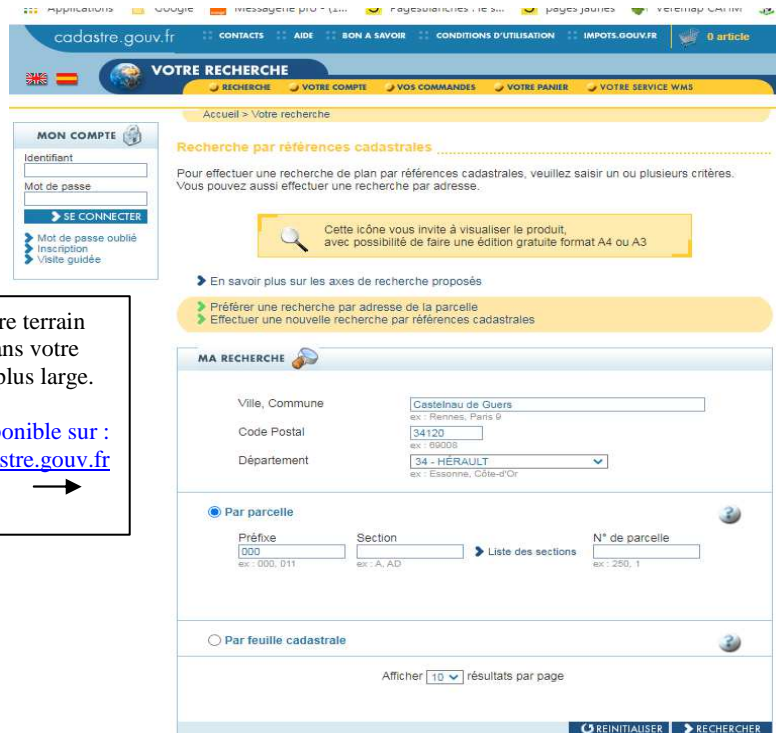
Applications Google Messagerie pro - (1... Pagesblanches : le s... pages jaunes Veremap CAPM

cadastre.gouv.fr CONTACTS AIDE BON A SAVOIR CONDITIONS D'UTILISATION IMPOTS.GOUV.FR 0 article

VOTRE RECHERCHE
RECHERCHE VOTRE COMPTE VOS COMMANDES VOTRE PANIER VOTRE SERVICE WMS

Accueil > Votre recherche

MON COMPTE
Identifiant
Mot de passe
SE CONNECTER
Mot de passe oublié
Inscription
Visite guidée

re terrain
ans votre
plus large.

ponible sur :
stre.gouv.fr

Recherche par références cadastrales

Pour effectuer une recherche de plan par références cadastrales, veuillez saisir un ou plusieurs critères. Vous pouvez aussi effectuer une recherche par adresse.

Cette icône vous invite à visualiser le produit, avec possibilité de faire une édition gratuite format A4 ou A3

En savoir plus sur les axes de recherche proposés

Préférer une recherche par adresse de la parcelle
Effectuer une nouvelle recherche par références cadastrales

MA RECHERCHE

Ville, Commune Castelnau de Guers
ex : Rennes, Paris 9
Code Postal 34120
ex : 69008
Département 34 - HÉRAULT
ex : Essonne, Côte-d'Or

Par parcelle

Préfixe 000
ex : 000, 011
Section
ex : A, AD
Liste des sections
N° de parcelle
ex : 250, 1

Par feuille cadastrale

Afficher 10 résultats par page

REINITIALISER RECHERCHER